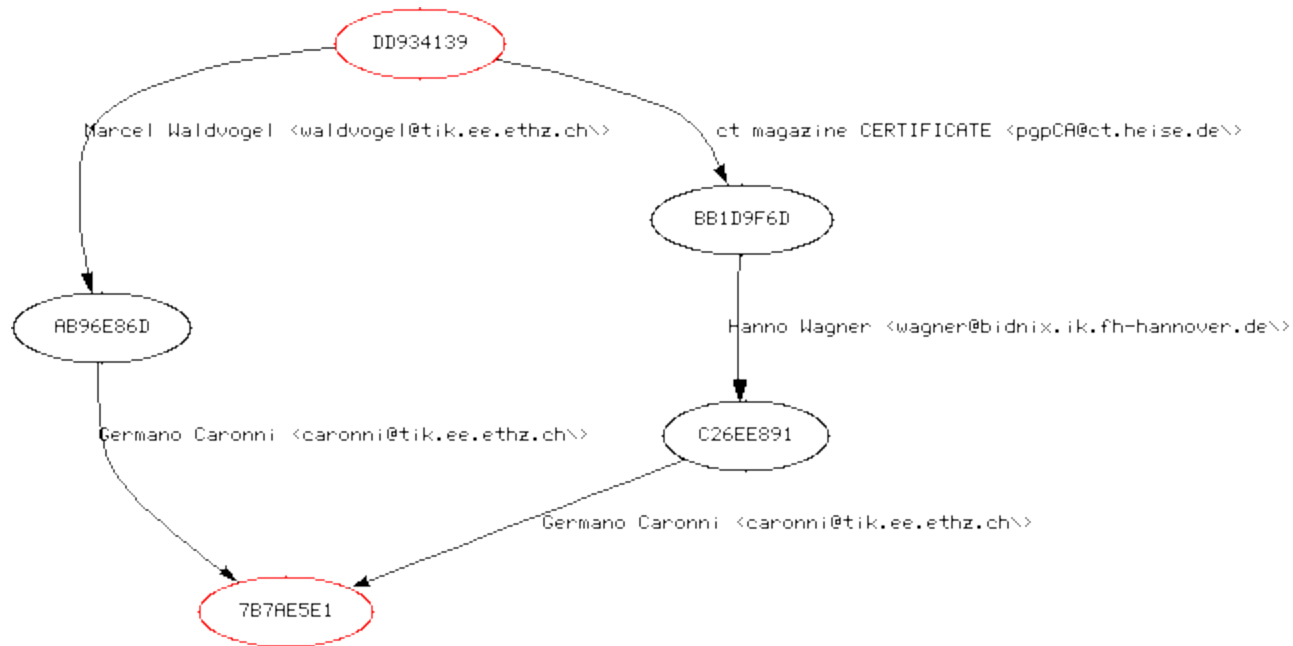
DD934139

Marcel Waldvogel <waldvogel@tik.ee.ethz.ch\>

ct magazine CERTIFICATE <pgpCA@ct.heise.de\>

BB1D9F6D

AB96E86D

Hanno Wagner <wagner@bidnix.ik.fh-hannover.de\>

Germano Caronni <caronni@tik.ee.ethz.ch\>

C26EE891

Germano Caronni <caronni@tik.ee.ethz.ch\>

7B7AE5E1